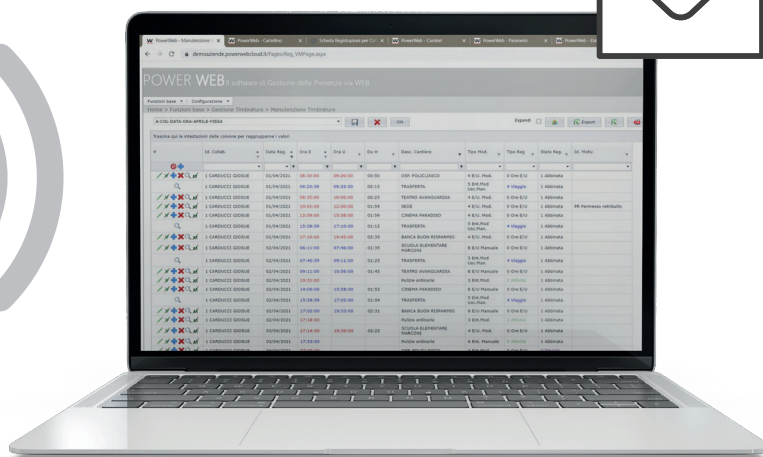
PowerWeb - Manutenzione | PowerWeb - Cartellino | Scheda Registrazione per Ci | PowerWeb - Cantieri | PowerWeb - Parametri | PowerWeb - Ea

demoaziende.powerwebcloud.it/Pages/Reg_VMPage.aspx

POWER WEB Il software di Gestione delle Presenze via WEB

Funzioni base | Configurazione

Home > Funzioni base > Gestione Timbrature > Manutenzione Timbrature

A-COL-DATA-ORA-APRILE-FISSA

Expand | Export

Trascina qui le intestazioni delle colonne per raggruppare i valori

| # | Id. Collab. | Data Reg. | Ora E | Ora U | Du H | Desc. Cantiere | Tipo Mod. | Tipo Reg. | Stato Reg. | Id. Motiv. |
|---|---|---|---|---|---|---|---|---|---|---|
| | 1 CARDUCCI GIOSUE | 01/04/2021 | 08:30:00 | 09:20:00 | 00:50 | OSP. POLICLINICO | 4 E/U. Mod. | 0 Ore E/U | 1 Abbinata | |
| | 1 CARDUCCI GIOSUE | 01/04/2021 | 09:20:39 | 09:35:00 | 00:15 | TRASFERTA | 5 Ent.Mod Usc.Man. | 4 Viaggio | 1 Abbinata | |
| | 1 CARDUCCI GIOSUE | 01/04/2021 | 09:35:00 | 10:00:00 | 00:25 | TEATRO AVANGUARDIA | 4 E/U. Mod. | 0 Ore E/U | 1 Abbinata | |
| | 1 CARDUCCI GIOSUE | 01/04/2021 | 10:01:00 | 12:00:00 | 01:59 | SEDE | 4 E/U. Mod. | 0 Ore E/U | 1 Abbinata | PK Permesso retribuito |
| | 1 CARDUCCI GIOSUE | 01/04/2021 | 12:00:00 | 13:58:00 | 01:58 | CINEMA PARADISO | 4 E/U. Mod. | 0 Ore E/U | 1 Abbinata | |
| | 1 CARDUCCI GIOSUE | 01/04/2021 | 15:58:10 | 17:10:00 | 01:12 | TRASFERTA | 5 Ent.Mod Usc.Man. | 4 Viaggio | 1 Abbinata | |
| | 1 CARDUCCI GIOSUE | 01/04/2021 | 17:10:00 | 19:43:00 | 02:33 | BANCA BUON RISPARMIO | 4 E/U. Mod. | 0 Ore E/U | 1 Abbinata | |
| | 1 CARDUCCI GIOSUE | 02/04/2021 | 06:11:00 | 07:46:00 | 01:35 | SCUOLA ELEMENTARE MARCONI | 8 E/U Manuale | 0 Ore E/U | 1 Abbinata | |
| | 1 CARDUCCI GIOSUE | 02/04/2021 | 07:46:39 | 09:11:00 | 01:25 | TRASFERTA | 5 Ent.Mod Usc.Man. | 4 Viaggio | 1 Abbinata | |
| | 1 CARDUCCI GIOSUE | 02/04/2021 | 09:11:00 | 10:56:00 | 01:45 | TEATRO AVANGUARDIA | 8 E/U Manuale | 0 Ore E/U | 1 Abbinata | |
| | 1 CARDUCCI GIOSUE | 02/04/2021 | 10:55:00 | | | Pulizie ordinarie | 3 Ent.Mod. | 1 Attività | 1 Abbinata | |
| | 1 CARDUCCI GIOSUE | 02/04/2021 | 14:06:00 | 15:38:00 | 01:32 | CINEMA PARADISO | 8 E/U Manuale | 0 Ore E/U | 1 Abbinata | |
| | 1 CARDUCCI GIOSUE | 02/04/2021 | 15:38:39 | 17:02:00 | 01:24 | TRASFERTA | 5 Ent.Mod Usc.Man. | 4 Viaggio | 1 Abbinata | |
| | 1 CARDUCCI GIOSUE | 02/04/2021 | 17:02:00 | 19:33:00 | 02:31 | BANCA BUON RISPARMIO | 8 E/U Manuale | 0 Ore E/U | 1 Abbinata | |
| | 1 CARDUCCI GIOSUE | 02/04/2021 | 17:18:00 | | | Pulizie ordinarie | 3 Ent.Mod. | 1 Attività | 1 Abbinata | |
| | 1 CARDUCCI GIOSUE | 03/04/2021 | 17:14:00 | 19:36:00 | 02:22 | SCUOLA ELEMENTARE MARCONI | 4 E/U. Mod. | 0 Ore E/U | 1 Abbinata | |
| | 1 CARDUCCI GIOSUE | 03/04/2021 | 17:18:00 | | | Pulizie ordinarie | 6 Ent. Manuale | 1 Attività | 1 Abbinata | |